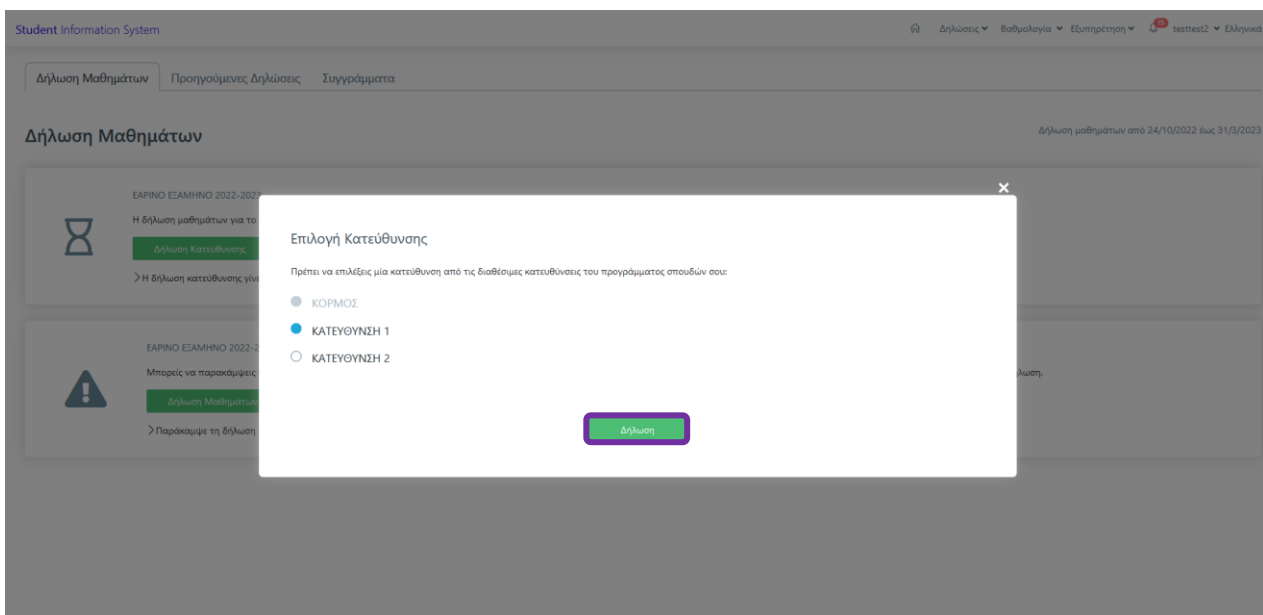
Student Information System

Δηλώσεις ▾ Βαθμολογία ▾ Εξυπηρέτηση ▾ testtest2 ▾ Ελληνικά

Δήλωση Μαθημάτων Προηγούμενες Δηλώσεις Συγγράμματα

Δήλωση Μαθημάτων

Δήλωση μαθημάτων από 24/10/2022 έως 31/3/2023

ΕΑΡΙΝΟ ΕΞΑΜΗΝΟ 2022-2023

Η δήλωση μαθημάτων για το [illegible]

Δήλωση Κατεύθυνσης

> Η δήλωση κατεύθυνσης γίνε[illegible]

ΕΑΡΙΝΟ ΕΞΑΜΗΝΟ 2022-2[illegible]

Μπορείς να παρακάμψεις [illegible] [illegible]λωση.

Δήλωση Μαθημάτων

> Παράκαμψε τη δήλωση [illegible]

Επιλογή Κατεύθυνσης

Πρέπει να επιλέξεις μία κατεύθυνση από τις διαθέσιμες κατευθύνσεις του προγράμματος σπουδών σου:

ΚΟΡΜΟΣ

ΚΑΤΕΥΘΥΝΣΗ 1

ΚΑΤΕΥΘΥΝΣΗ 2

Δήλωση